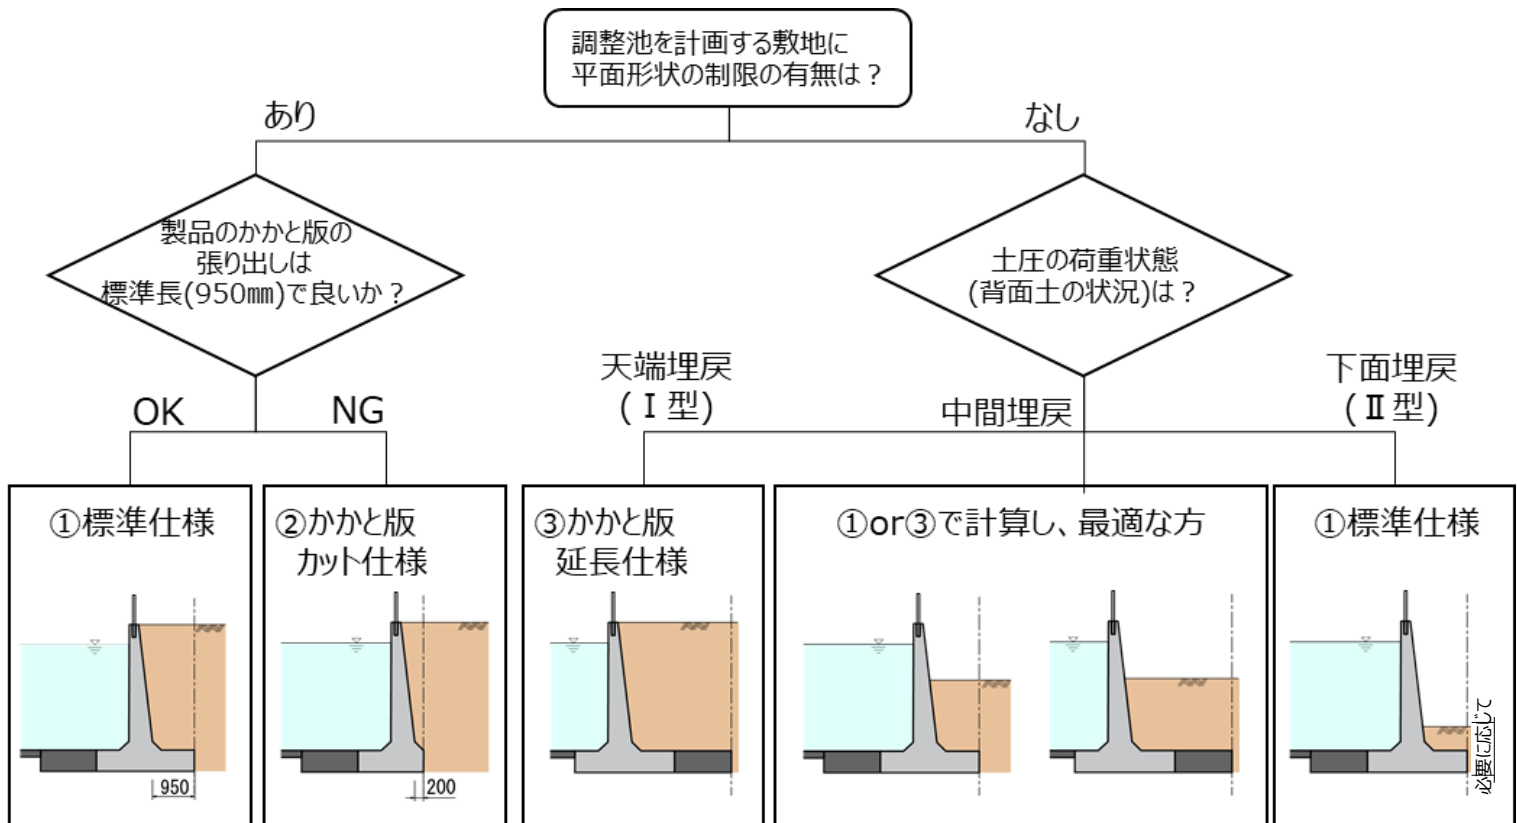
調整池を計画する敷地に平面形状の制限の有無は？

あり

なし

製品のかかと版の張り出しは標準長(950㎜)で良いか？

土圧の荷重状態(背面土の状況)は？

OK

NG

天端埋戻(Ⅰ型)

中間埋戻

下面埋戻(Ⅱ型)

①標準仕様

950

②かかと版カット仕様

200

③かかと版延長仕様

①or③で計算し、最適な方

①標準仕様

必要に応じて